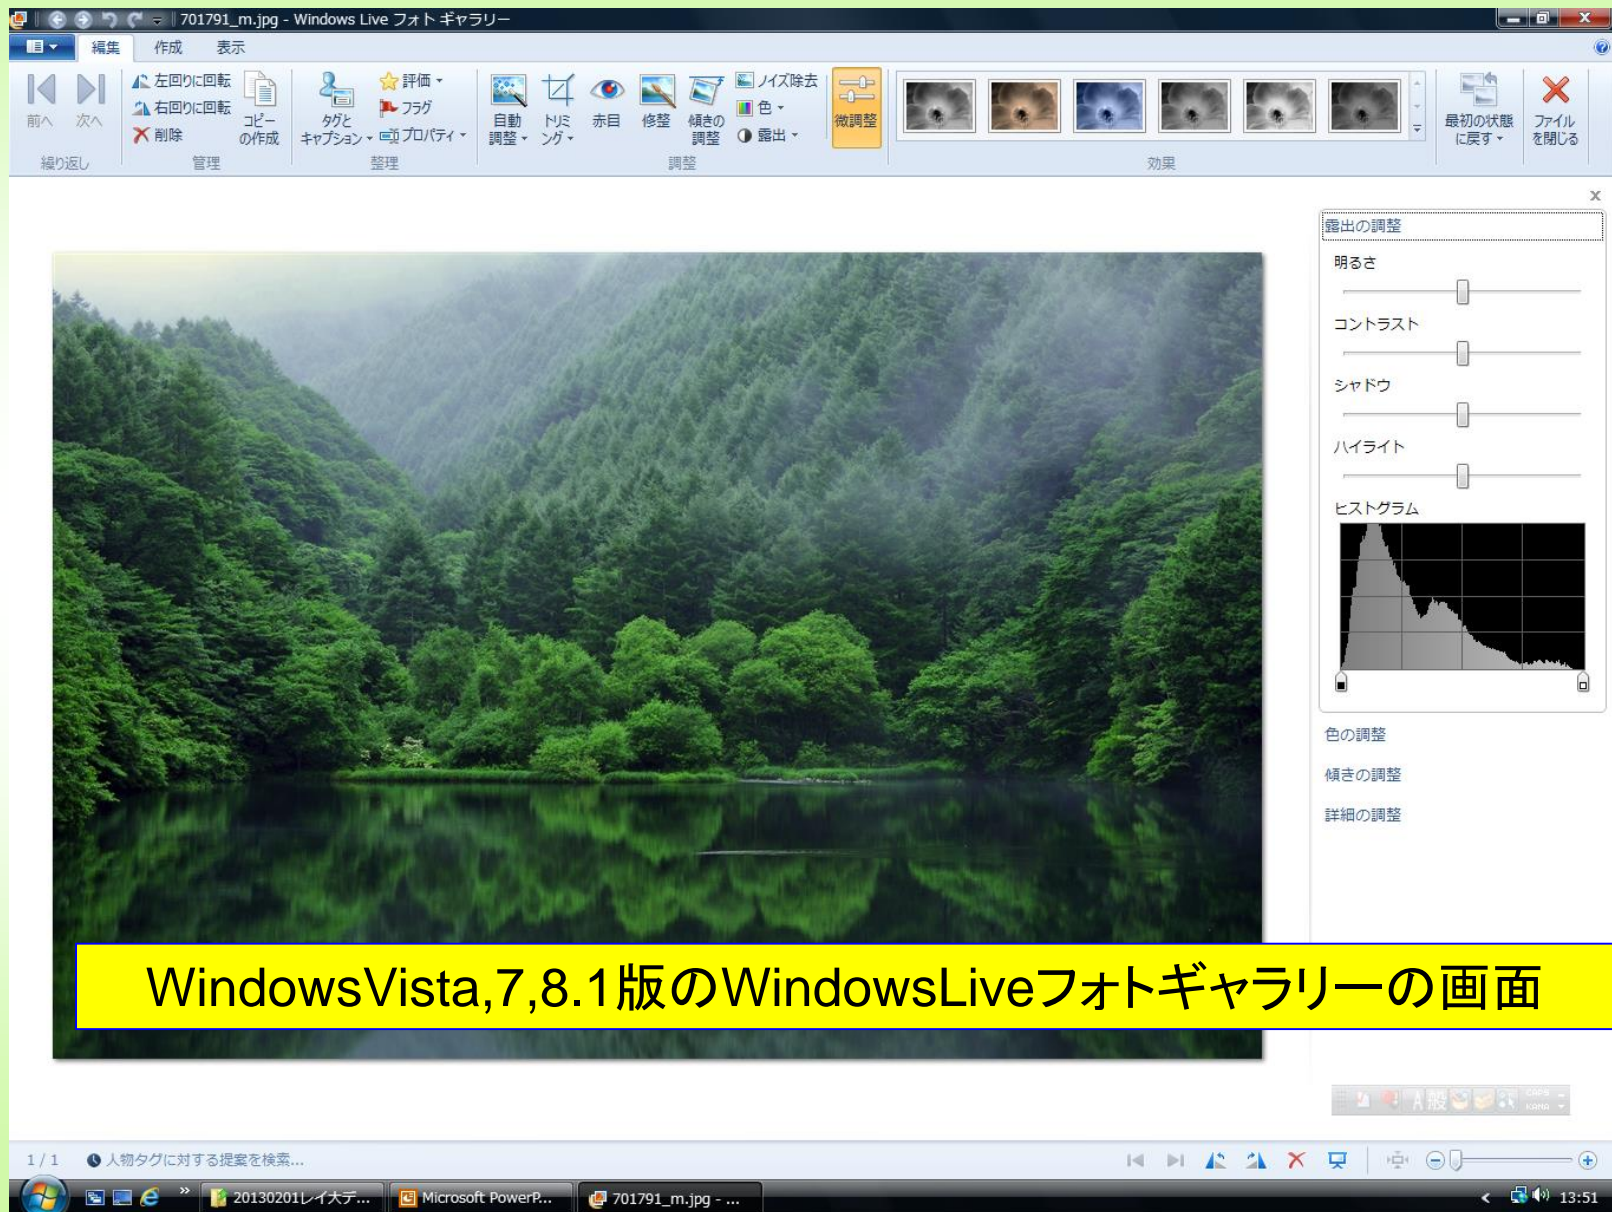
701791_m.jpg - Windows Live フォト ギャラリー

編集 作成 表示

前へ 次へ
繰り返し

左回りに回転
右回りに回転
削除
コピーの作成
管理

タグとキャプション
評価
フラグ
プロパティ
整理

自動調整
トリミング
赤目
修整
傾きの調整
ノイズ除去
色
露出
調整

微調整

効果

最初の状態に戻す
ファイルを閉じる

露出の調整
明るさ
コントラスト
シャドウ
ハイライト
ヒストグラム

色の調整
傾きの調整
詳細の調整

WindowsVista,7,8.1版のWindowsLiveフォトギャラリーの画面

1 / 1 人物タグに対する提案を検索...

20130201レイ大テ...
Microsoft PowerP...
701791_m.jpg - ...
13:51